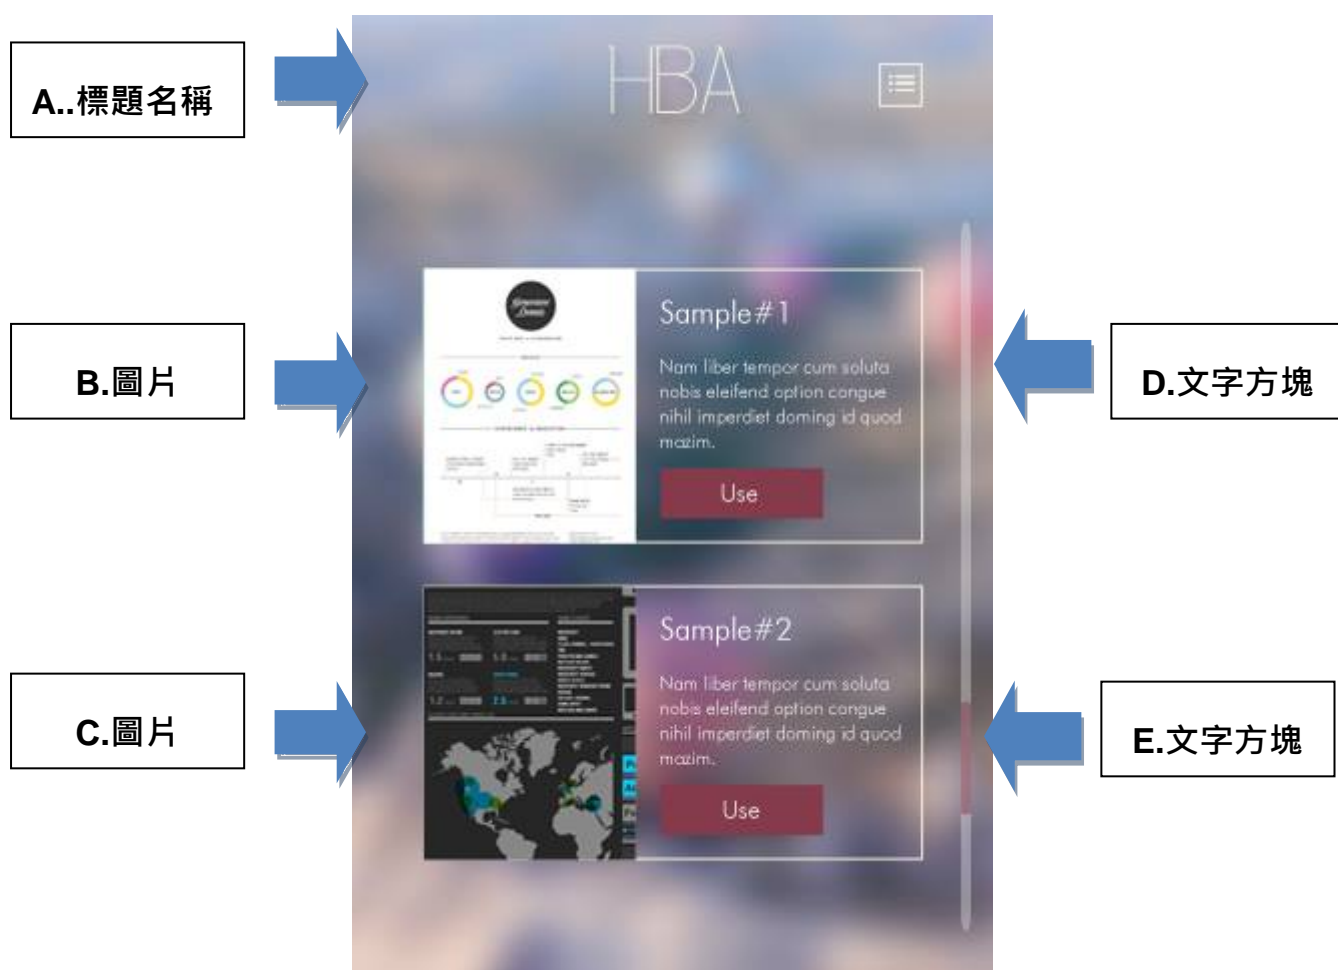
A..標題名稱

HBA

B.圖片

Sample#1

Nam liber tempor cum soluta nobis eleifend option congue nihil imperdiet doming id quod mazim.

Use

D.文字方塊

C.圖片

Sample#2

Nam liber tempor cum soluta nobis eleifend option congue nihil imperdiet doming id quod mazim.

Use

E.文字方塊